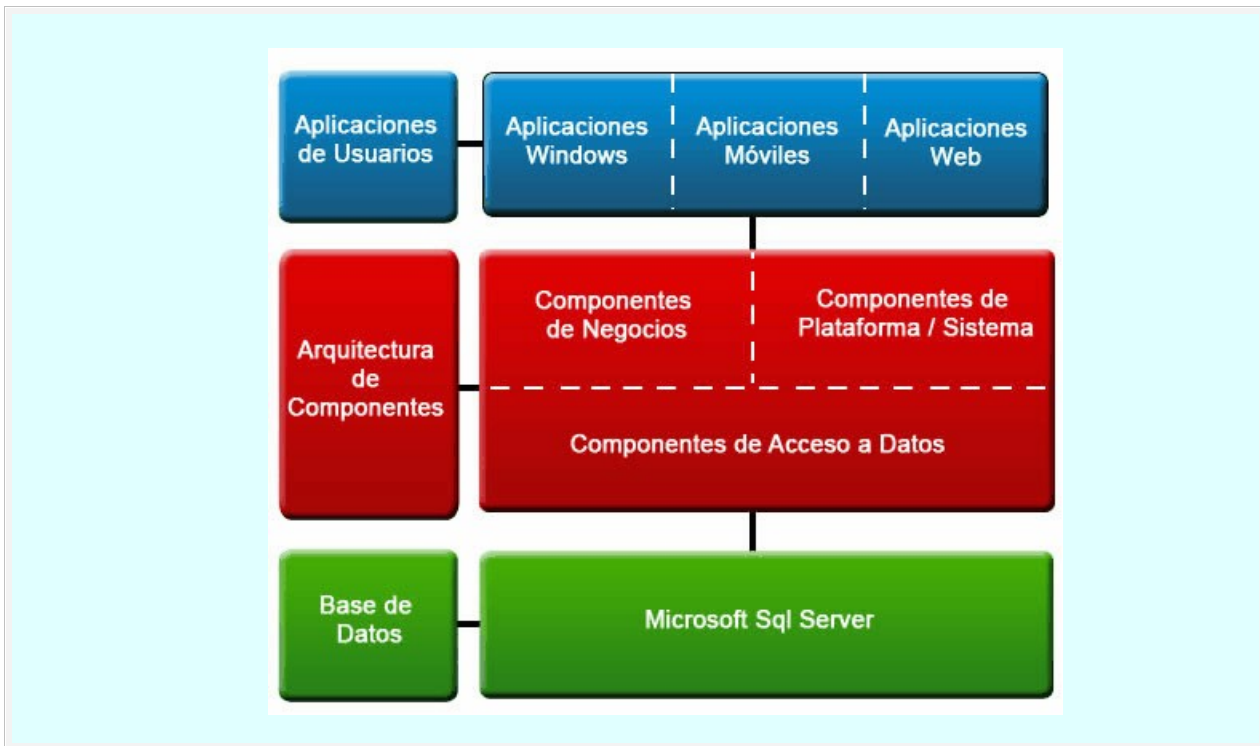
Aplicaciones de Usuarios

Aplicaciones Windows

Aplicaciones Móviles

Aplicaciones Web

Arquitectura de Componentes

Componentes de Negocios

Componentes de Plataforma / Sistema

Componentes de Acceso a Datos

Base de Datos

Microsoft Sql Server